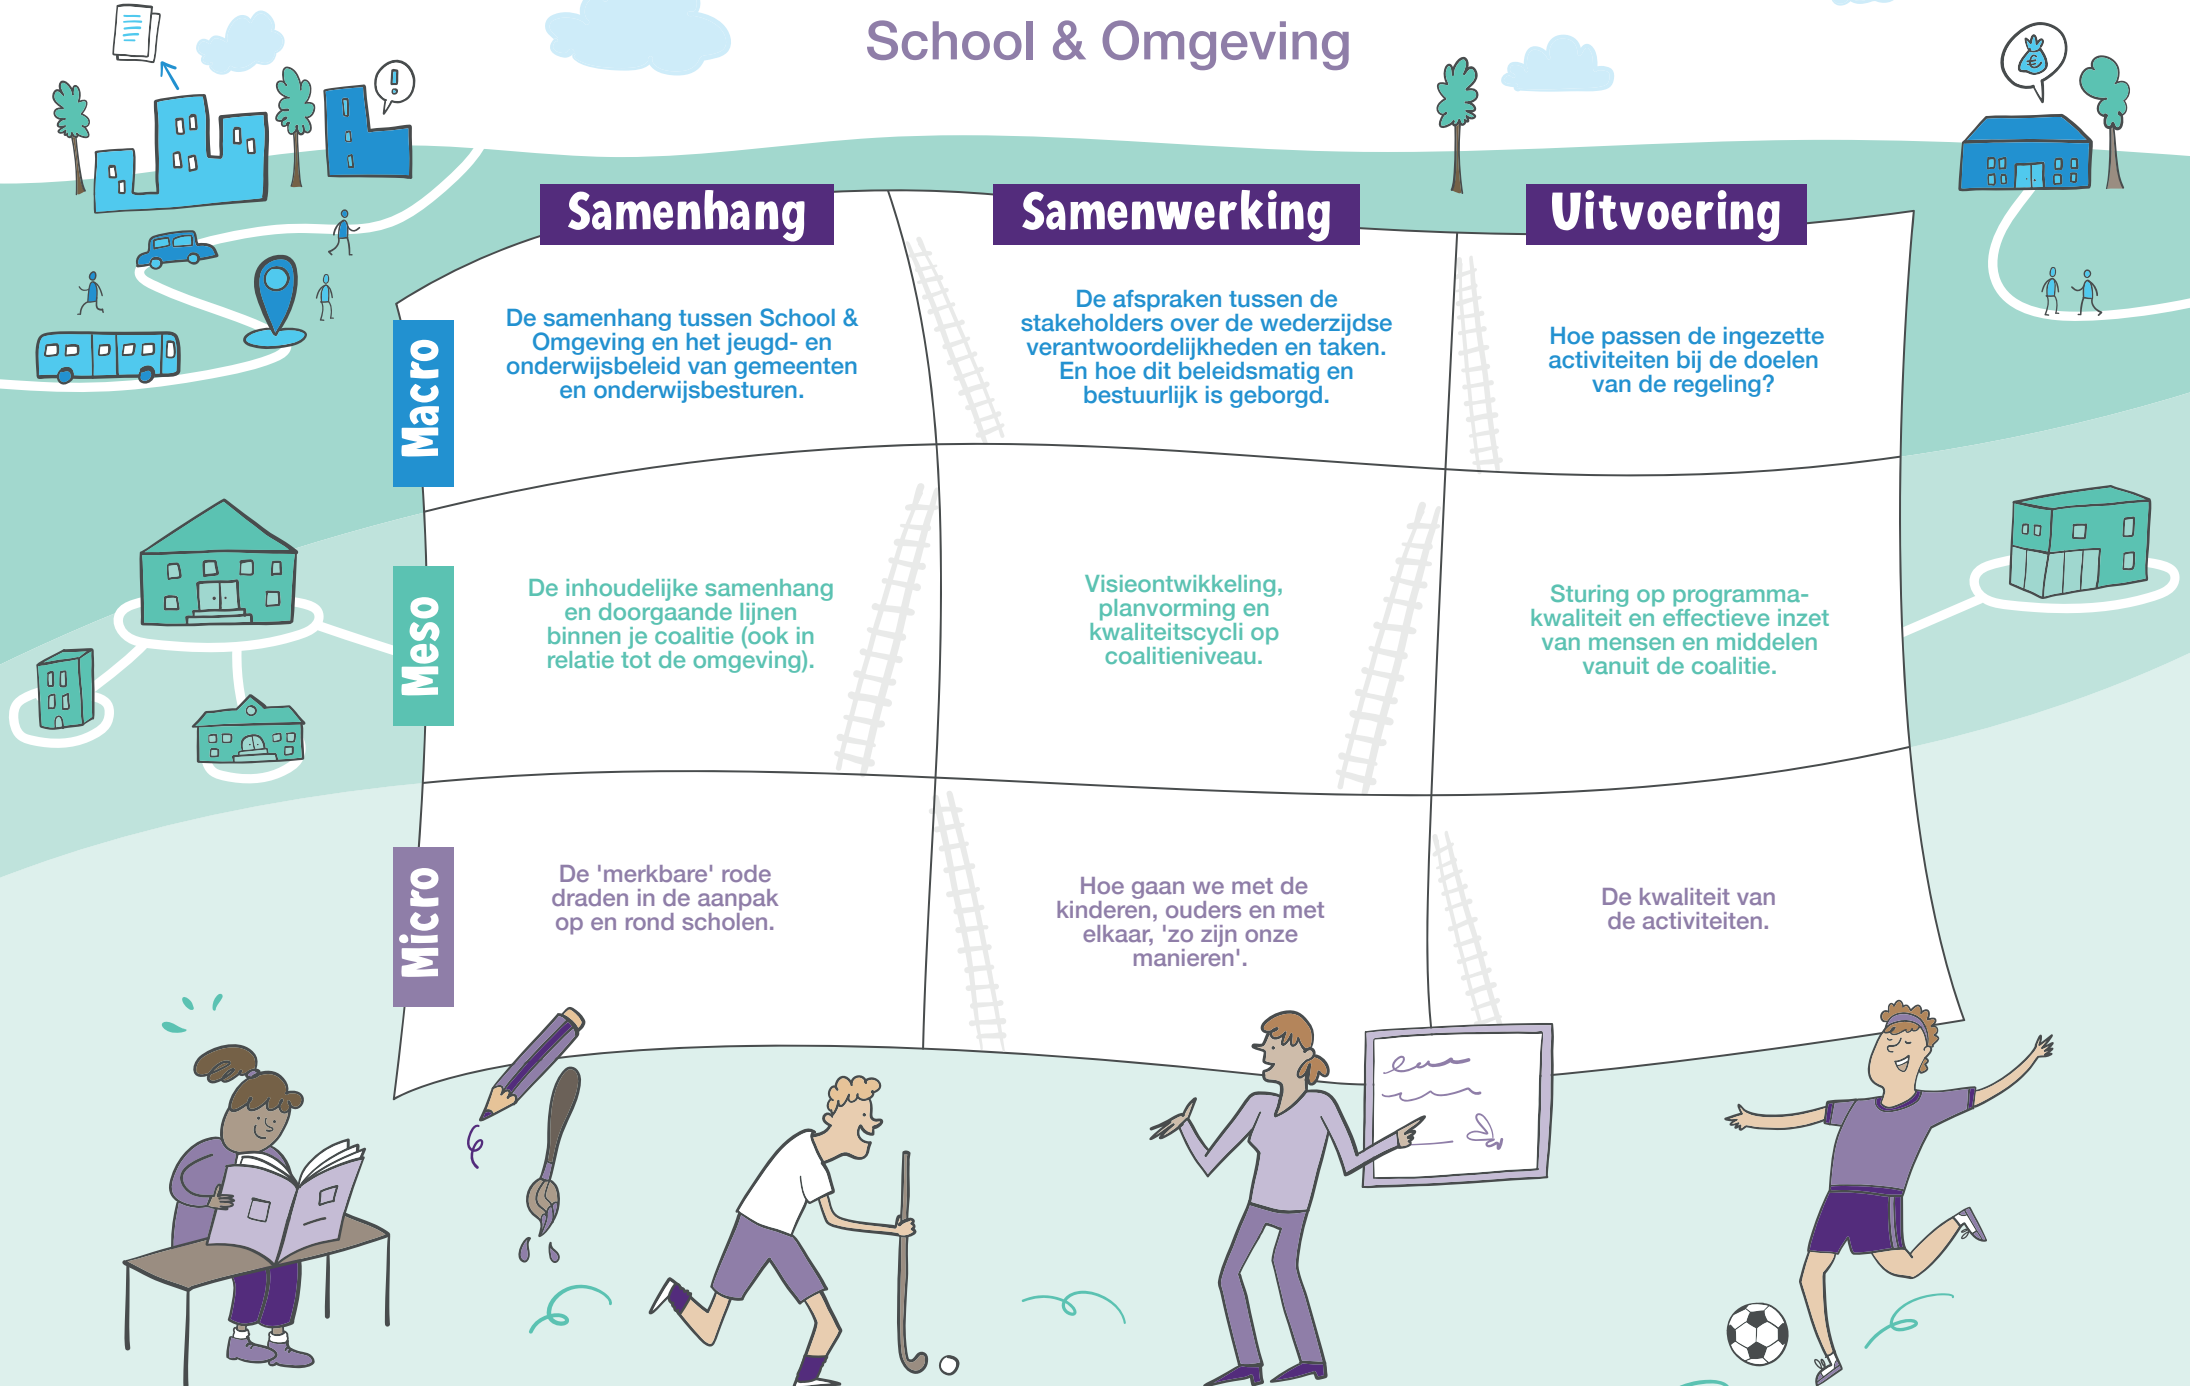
School & Omgeving

| | Samenhang | Samenwerking | Uitvoering |
|---|---|---|---|
| Macro | De samenhang tussen School & Omgeving en het jeugd- en onderwijsbeleid van gemeenten en onderwijsbesturen. | De afspraken tussen de stakeholders over de wederzijdse verantwoordelijkheden en taken. En hoe dit beleidsmatig en bestuurlijk is geborgd. | Hoe passen de ingezette activiteiten bij de doelen van de regeling? |
| Meso | De inhoudelijke samenhang en doorgaande lijnen binnen je coalitie (ook in relatie tot de omgeving). | Visieontwikkeling, planvorming en kwaliteitscycli op coalitieniveau. | Sturing op programmakwaliteit en effectieve inzet van mensen en middelen vanuit de coalitie. |
| Micro | De 'merkbare' rode draden in de aanpak op en rond scholen. | Hoe gaan we met de kinderen, ouders en met elkaar, 'zo zijn onze manieren'. | De kwaliteit van de activiteiten. |